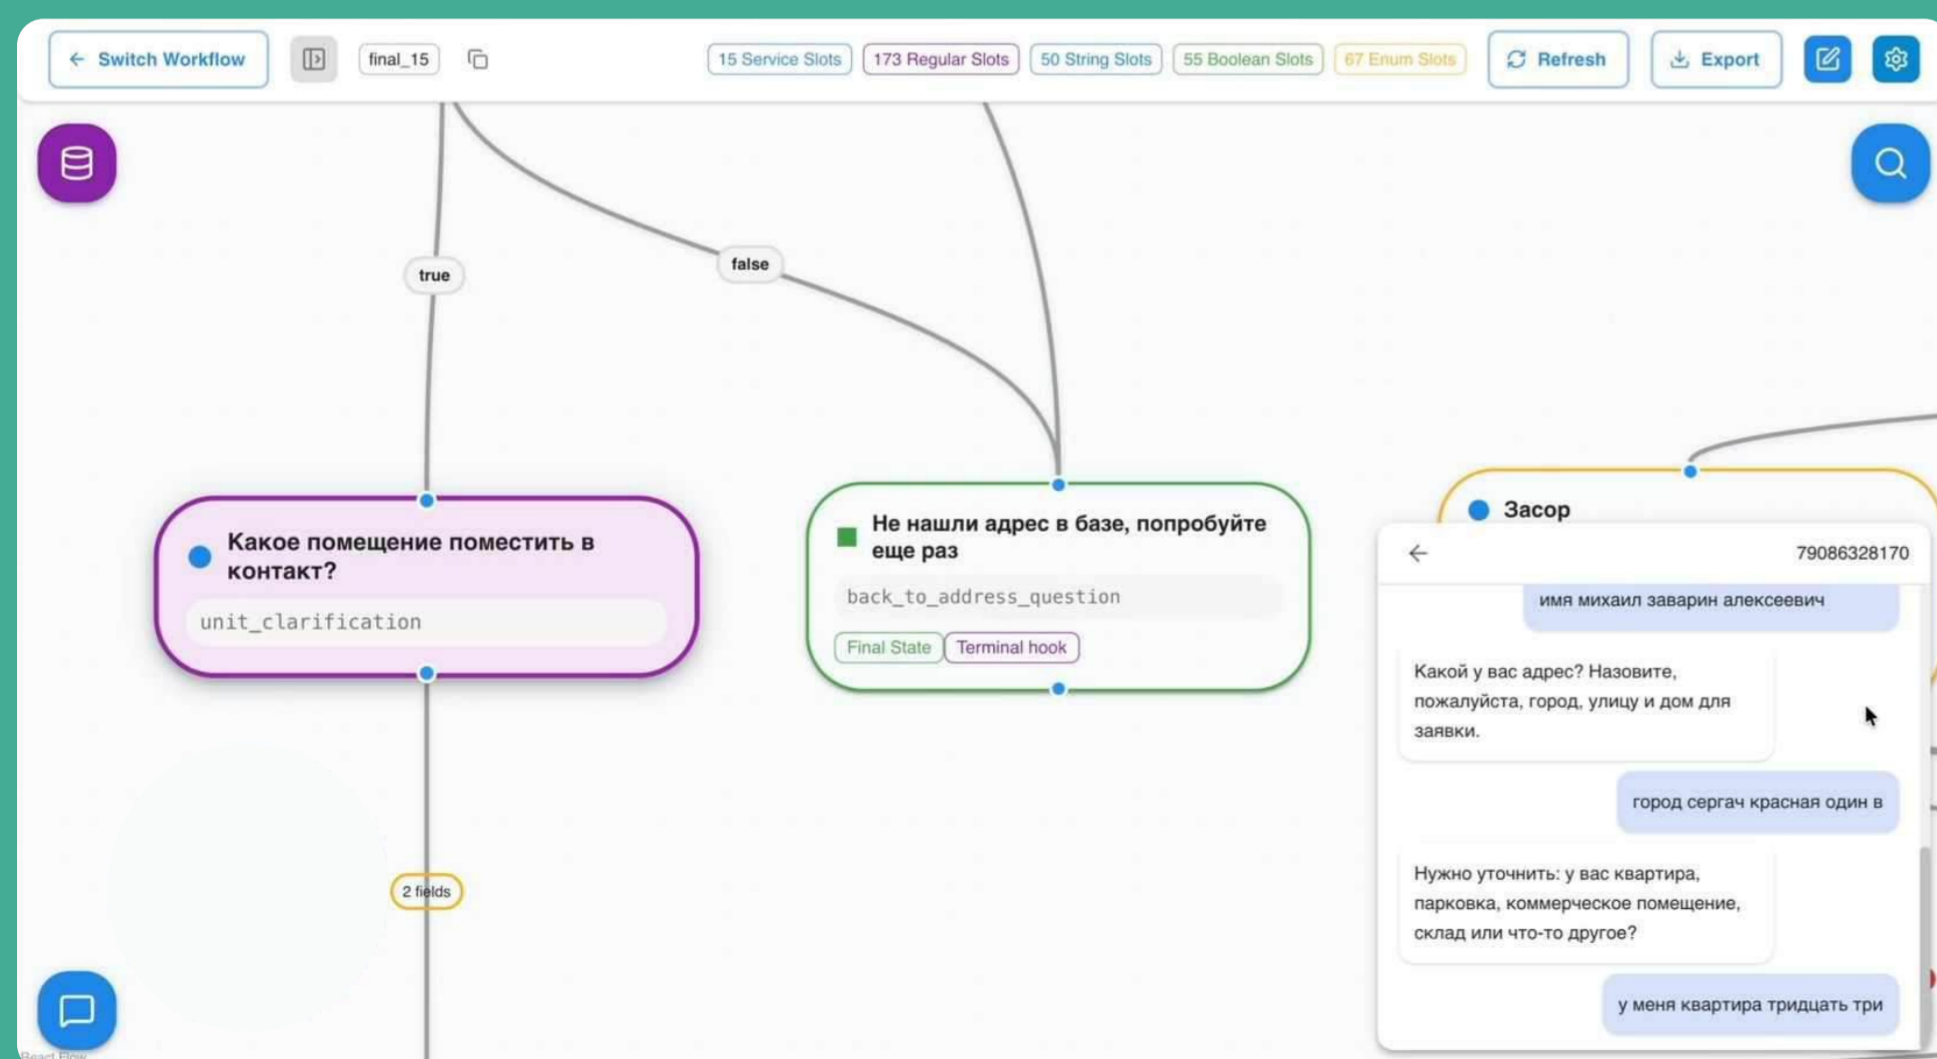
← Switch Workflow

final_15

15 Service Slots

173 Regular Slots

50 String Slots

55 Boolean Slots

67 Enum Slots

Refresh

Export

true

false

Какое помещение поместить в контакт?

unit_clarification

Не нашли адрес в базе, попробуйте еще раз

back_to_address_question

Final State

Terminal hook

Засор

←

79086328170

имя михаил заварин алексеевич

Какой у вас адрес? Назовите, пожалуйста, город, улицу и дом для заявки.

город сергач красная один в

Нужно уточнить: у вас квартира, парковка, коммерческое помещение, склад или что-то другое?

у меня квартира тридцать три

2 fields

React Flow